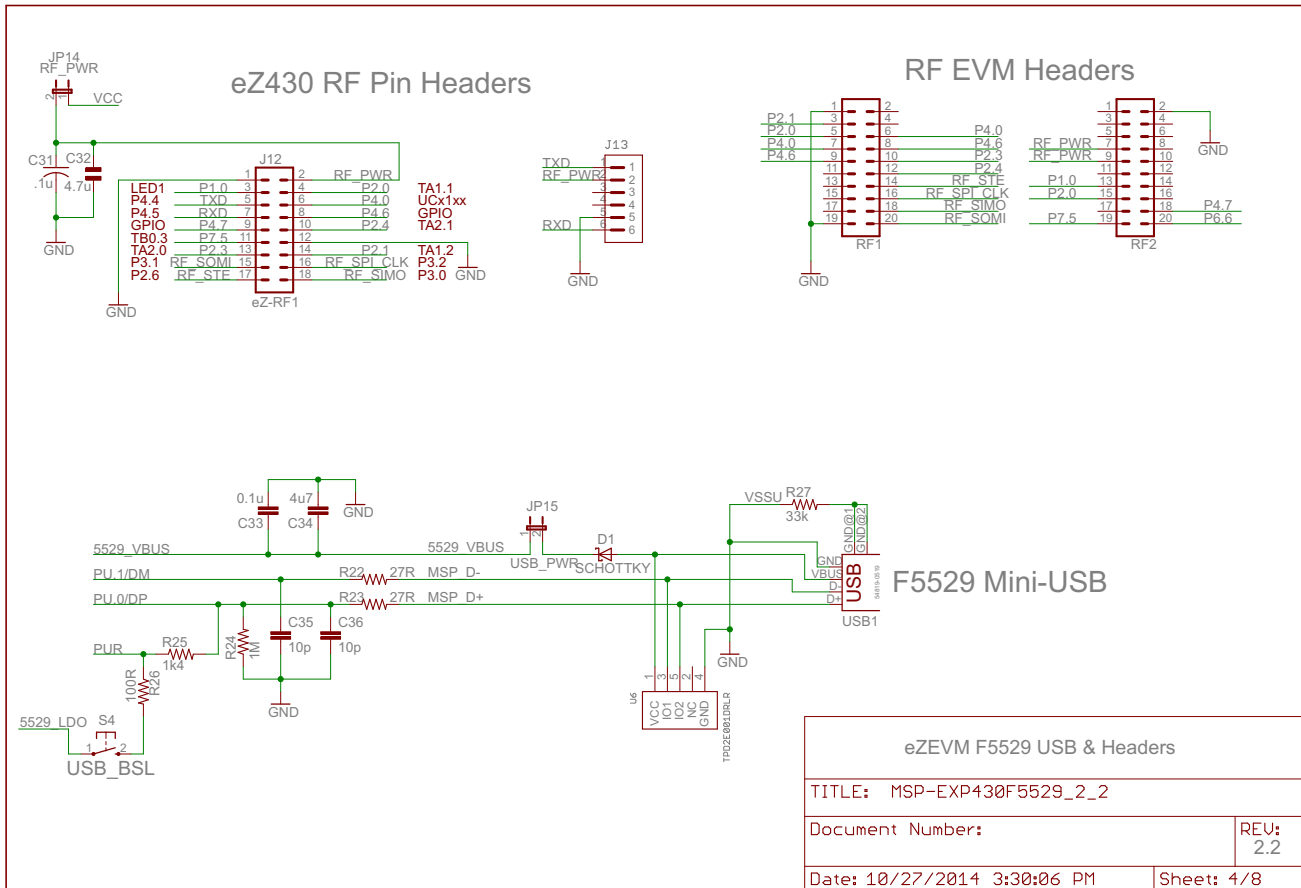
JP14
RF_PWR
VCC
eZ430 RF Pin Headers
C31 C32
.1u 4.7u
GND
J12
1 2 RF_PWR
LED1 P1.0 3 4 P2.0 TA1.1
P4.4 TXD 5 6 P4.0 UCx1xx
P4.5 RXD 7 8 P4.6 GPIO
GPIO P4.7 9 10 P2.4 TA2.1
TB0.3 P7.5 11 12
TA2.0 P2.3 13 14 P2.1 TA1.2
P3.1 RF_SOMI 15 16 RF_SPI_CLK P3.2
P2.6 RF_STE 17 18 RF_SIMO P3.0 GND
eZ-RF1
GND
J13
TXD 1
RF_PWR 2
3
4
5
RXD 6
GND
RF EVM Headers
P2.1
P2.0
P4.0
P4.6
P4.0
P4.6
P2.3
P2.4
RF_STE
RF_SPI_CLK
RF_SIMO
RF_SOMI
RF1
GND
RF_PWR
RF_PWR
P1.0
P2.0
P7.5
P4.7
P6.6
GND
RF2
0.1u 4u7
C33 C34
GND
JP15
5529_VBUS
5529 VBUS
USB_PWR
D1
SCHOTTKY
VSSU
R27
33k
PU.1/DM
R22 27R MSP_D-
PU.0/DP
R23 27R MSP_D+
C35 C36
10p 10p
R24 1M
PUR
R25
1k4
GND
100R R26
5529_LDO
S4
USB_BSL
U6
VCC IO1 IO2 NC GND
TPD2E001DRLR
GND
GND VBUS D- D+
GND@1 GND@2
USB
F5529 Mini-USB
USB1
eZEVM F5529 USB & Headers
TITLE: MSP-EXP430F5529_2_2
Document Number:
REV:
2.2
Date: 10/27/2014 3:30:06 PM
Sheet: 4/8